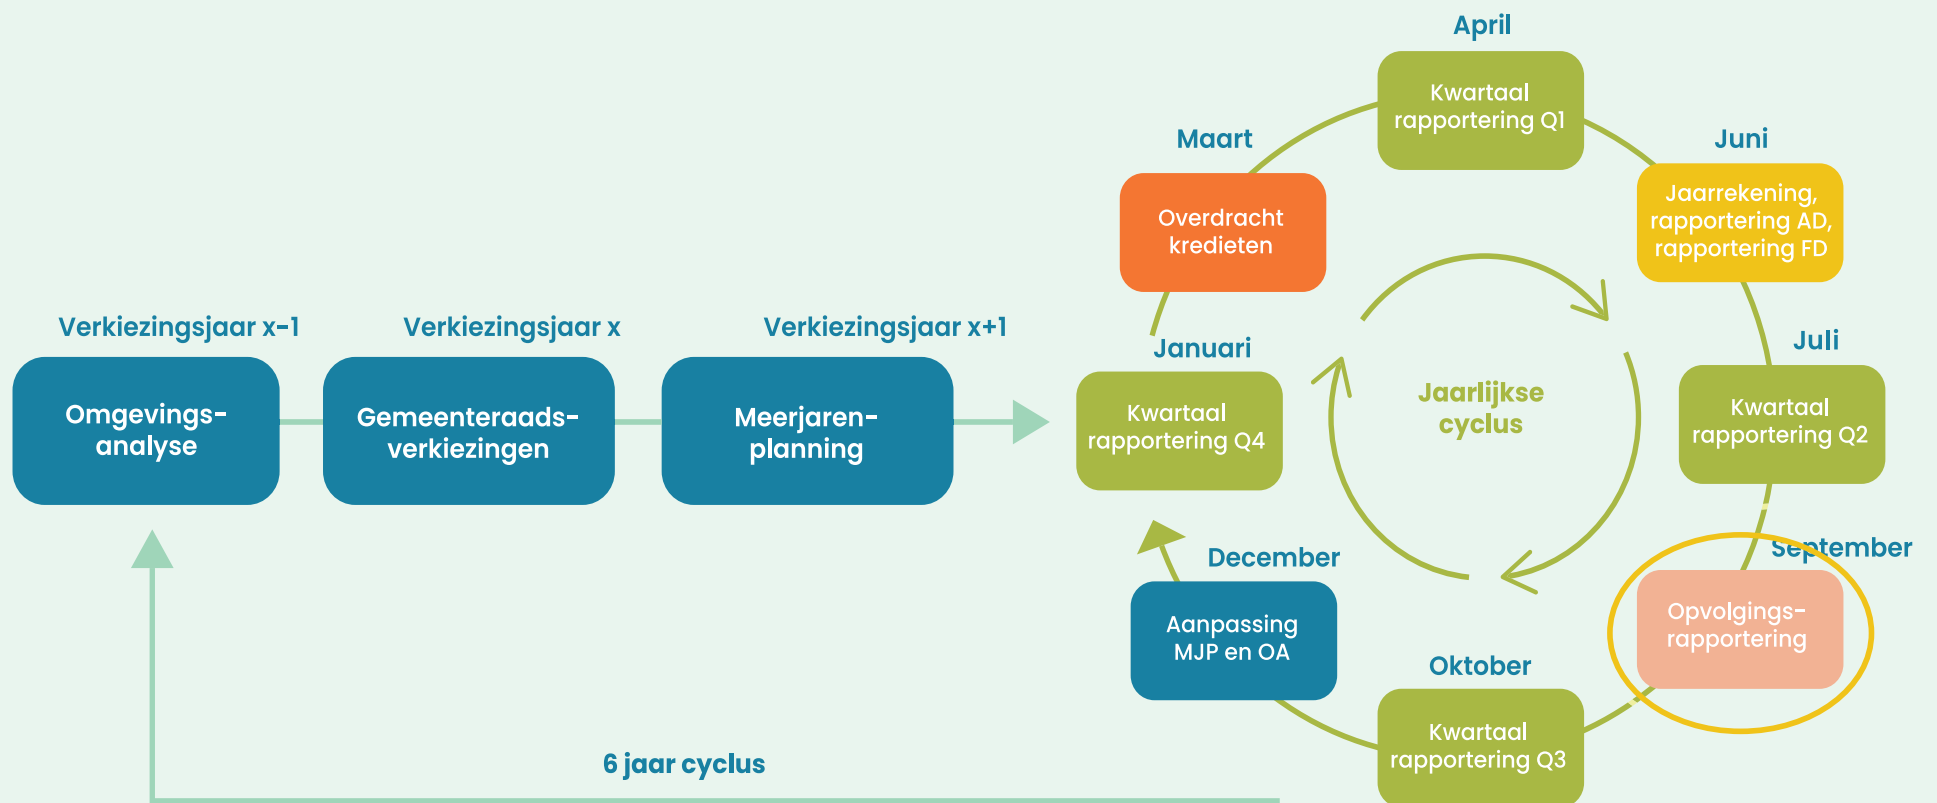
Verkiezingsjaar x-1

Omgevings-analyse

Verkiezingsjaar x

Gemeenteraads-verkiezingen

Verkiezingsjaar x+1

Meerjaren-planning

April

Kwartaal rapportering Q1

Maart

Overdracht kredieten

Juni

Jaarrekening, rapportering AD, rapportering FD

Januari

Kwartaal rapportering Q4

Jaarlijkse cyclus

Juli

Kwartaal rapportering Q2

December

Aanpassing MJP en OA

September

Opvolgings-rapportering

Oktober

Kwartaal rapportering Q3

6 jaar cyclus